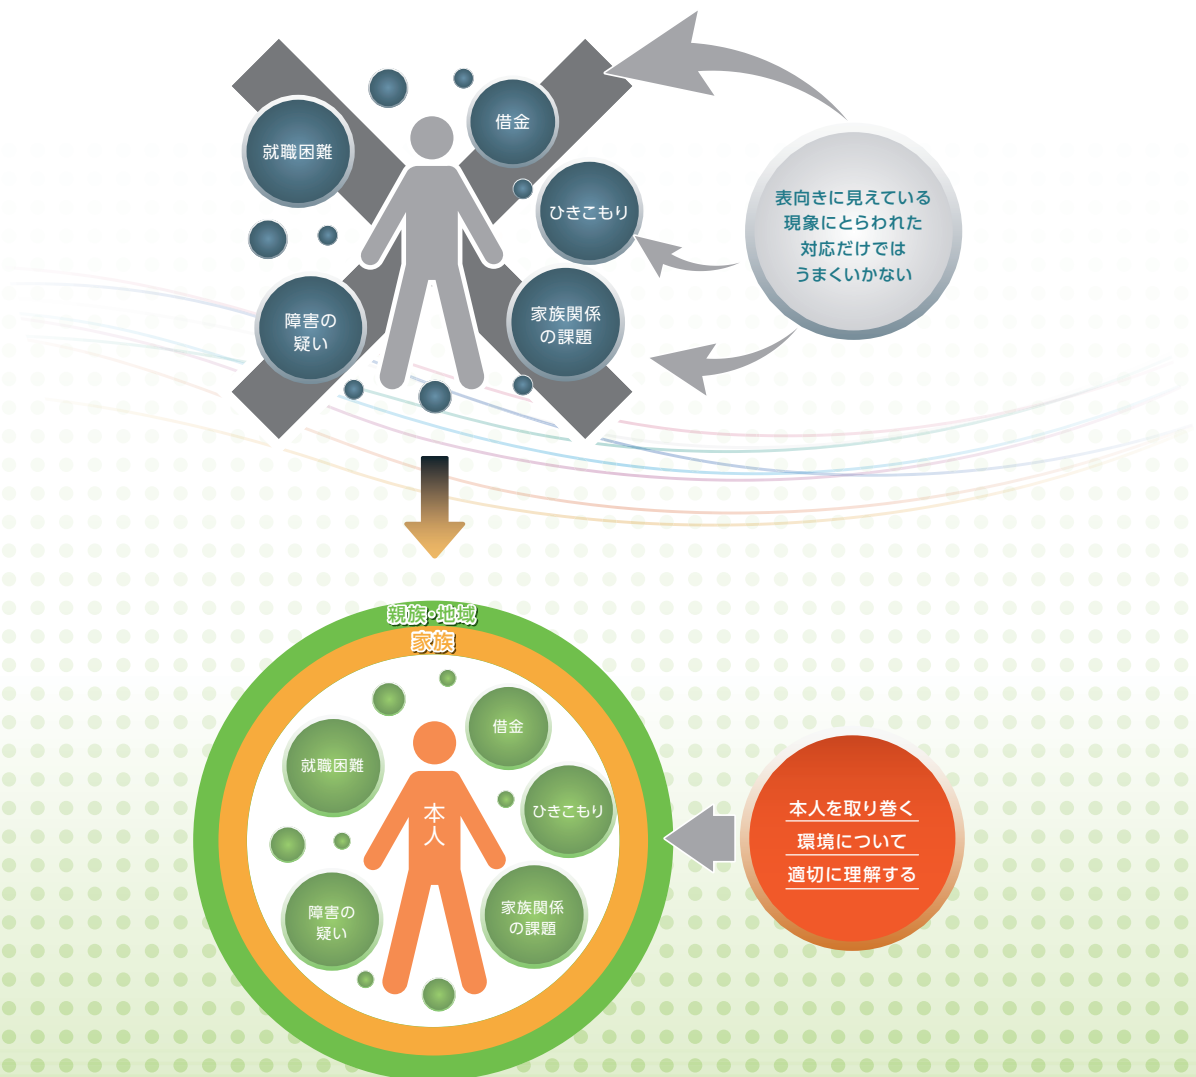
就職困難

借金

ひきこもり

障害の疑い

家族関係の課題

表向きに見えている現象にとらわれた対応だけではうまくいかない

親族・地域

家族

借金

就職困難

本人

ひきこもり

障害の疑い

家族関係の課題

本人を取り巻く環境について適切に理解する